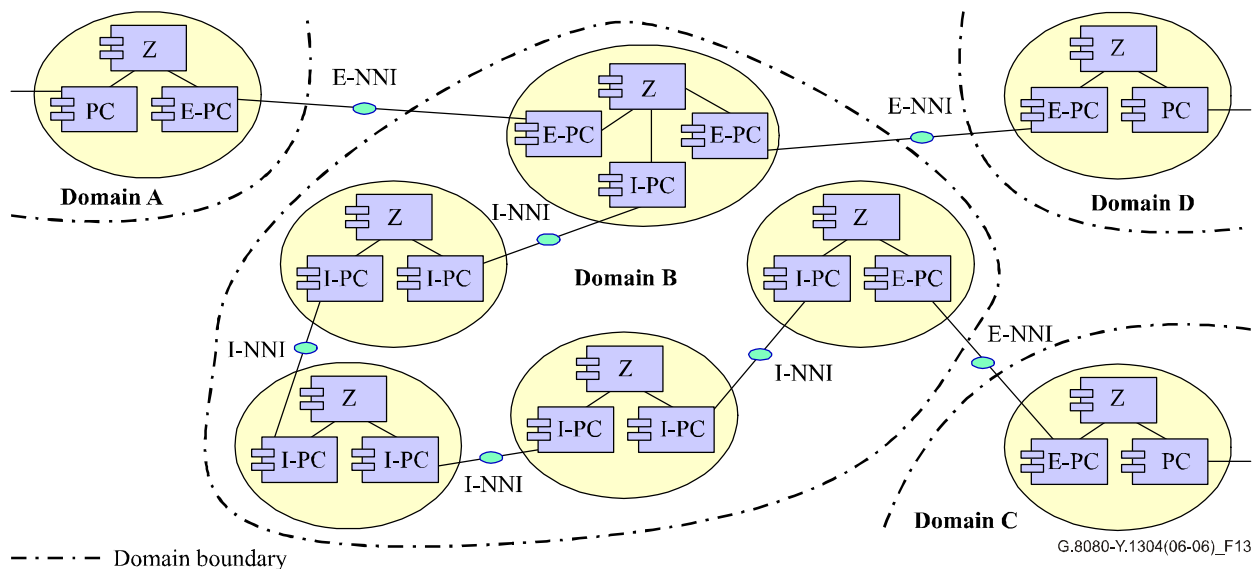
Z
PC
E-PC
Domain A
E-NNI
Z
E-PC
E-PC
I-PC
E-NNI
Z
E-PC
PC
Domain D
I-NNI
Z
I-PC
I-PC
Domain B
Z
I-PC
E-PC
I-NNI
E-NNI
Z
I-PC
I-PC
I-NNI
Z
I-PC
I-PC
I-NNI
Z
E-PC
PC
Domain C
Domain boundary
G.8080-Y.1304(06-06)_F13